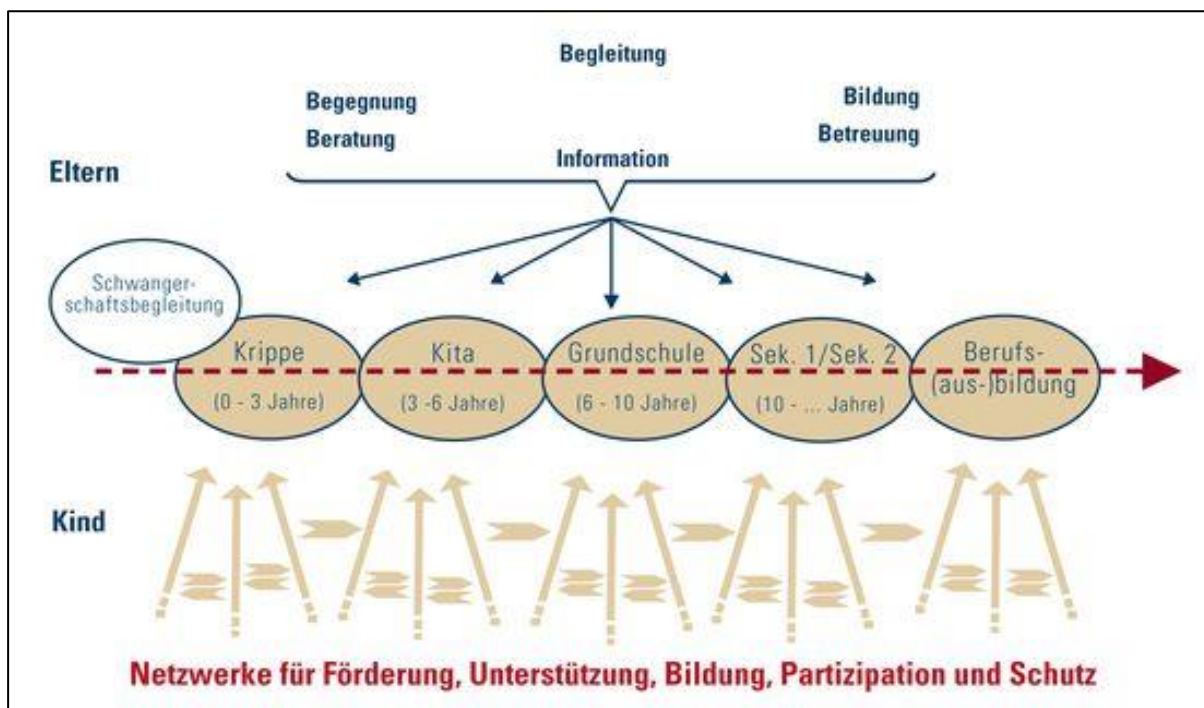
Begleitung

Begegnung
Beratung

Bildung
Betreuung

Information

Eltern

Schwangerschaftsbegleitung

Krippe
(0 - 3 Jahre)

Kita
(3 -6 Jahre)

Grundschule
(6 - 10 Jahre)

Sek. 1/Sek. 2
(10 - ... Jahre)

Berufs-(aus-)bildung

Kind

Netzwerke für Förderung, Unterstützung, Bildung, Partizipation und Schutz